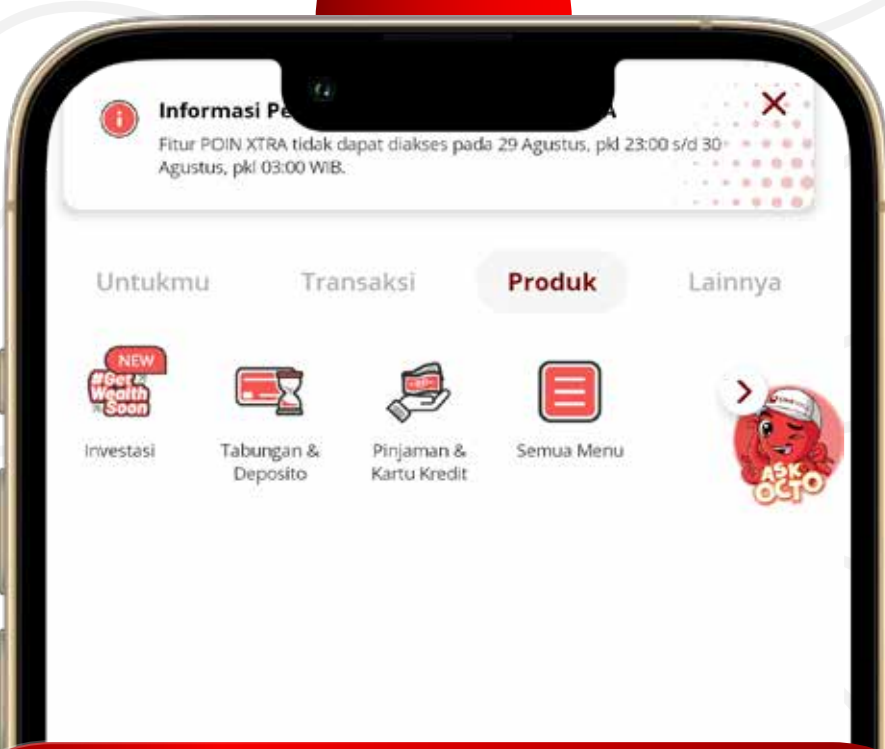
Informasi Pe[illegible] A

Fitur POIN XTRA tidak dapat diakses pada 29 Agustus, pkl 23:00 s/d 30 Agustus, pkl 03:00 WIB.

Untukmu Transaksi Produk Lainnya

NEW
#Get Wealth Soon

Investasi

Tabungan & Deposito

Pinjaman & Kartu Kredit

Semua Menu

ASK OCTO